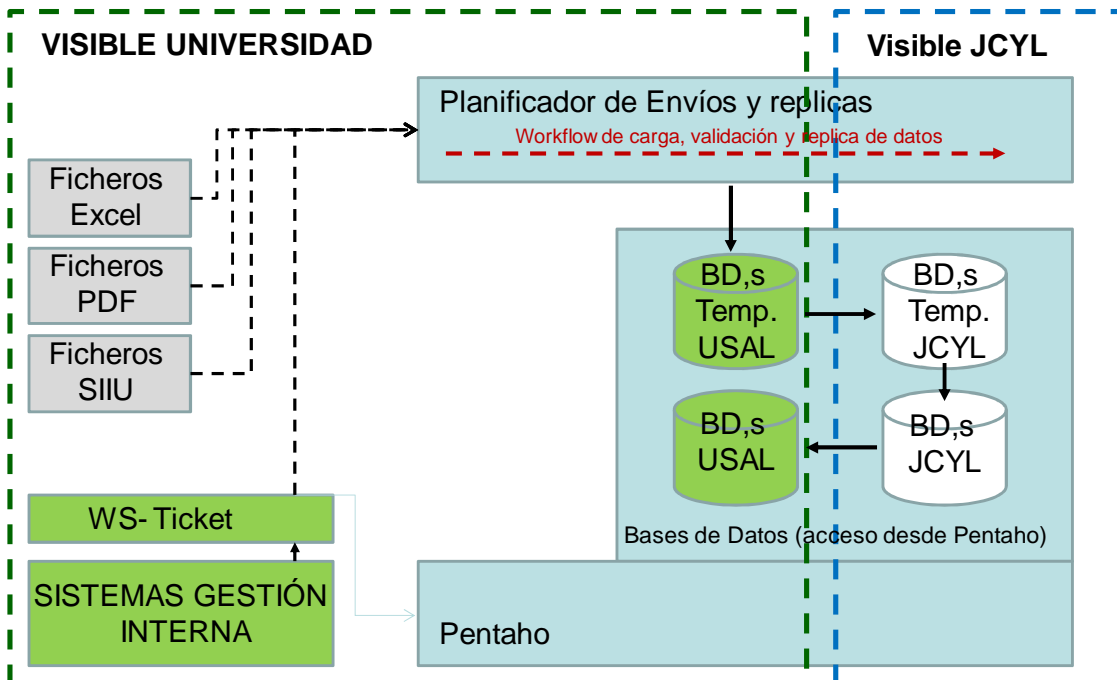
VISIBLE UNIVERSIDAD

Visible JCYL

Planificador de Envíos y replicas

Workflow de carga, validación y replica de datos

Ficheros Excel

Ficheros PDF

Ficheros SIIU

BD,s Temp. USAL

BD,s Temp. JCYL

BD,s USAL

BD,s JCYL

WS- Ticket

Bases de Datos (acceso desde Pentaho)

SISTEMAS GESTIÓN INTERNA

Pentaho